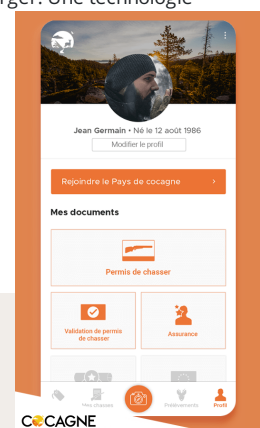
rger. Une technologie

Jean Germain • Né le 12 août 1986

Modifier le profil

Rejoindre le Pays de cocagne ›

Mes documents

Permis de chasser

Validation de permis de chasser

Assurance

Mes chasses

Prélèvements

Profil

COCAGNE